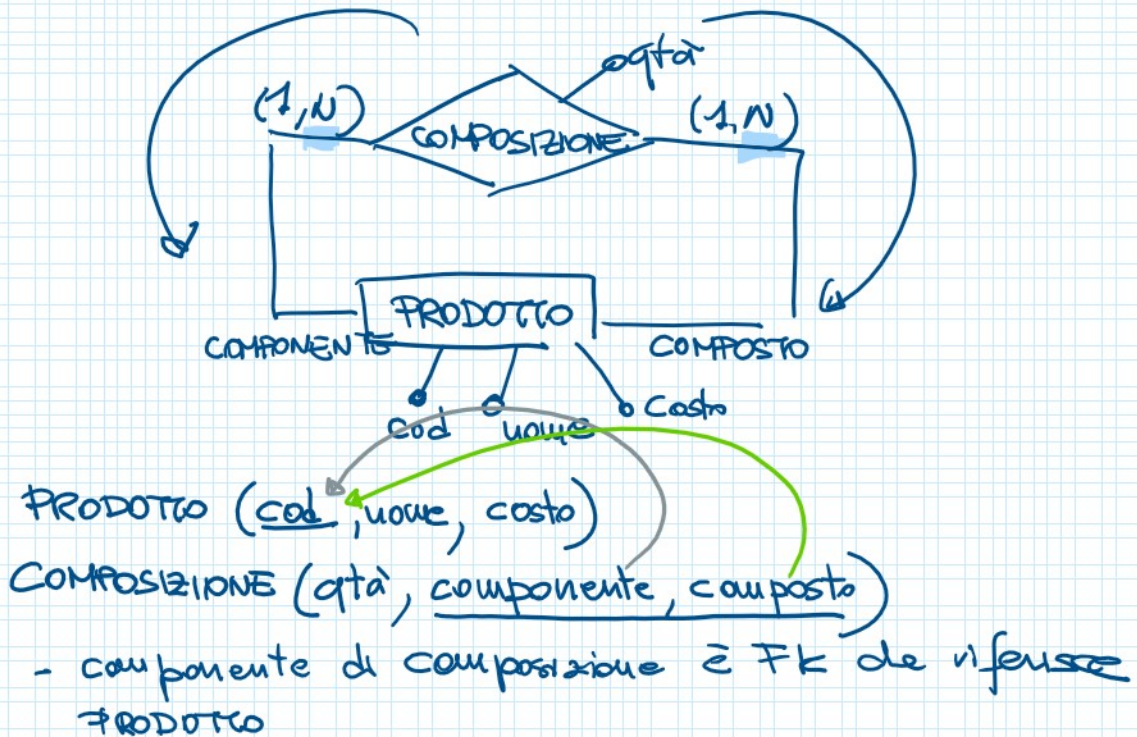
qtà

(1,N)

COMPOSIZIONE

(1,N)

PRODOTTO

COMPONENTE

COMPOSTO

cod

nome

costo

PRODOTTO (cod, nome, costo)

COMPOSIZIONE (qtà, componente, composto)

- componente di composizione è FK che riferisce PRODOTTO